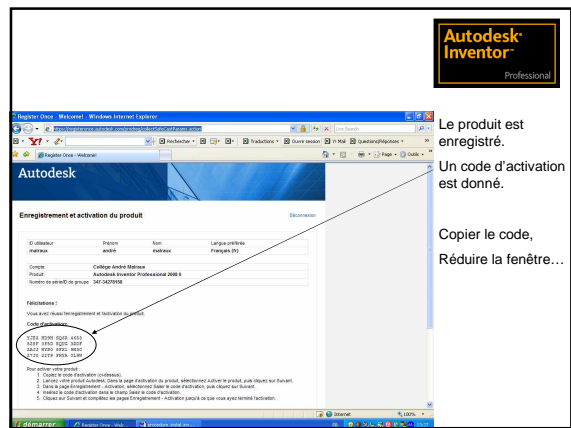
Autodesk Inventor Professional

Register Once - Welcome! - Windows Internet Explorer

Register Once - Welcome!

Autodesk

Enregistrement et activation du produit

Déconnexion

| ID utilisateur | Prénom | Nom | Langue préférée |
|---|---|---|---|
| matraux | andré | matraux | Français (fr) |

Compte: Collège André Matraux
Produit: Autodesk Inventor Professional 2008 9
Numéro de série/ID de groupe: 347-34275958

Félicitations !

Vous avez réussi l'enregistrement et l'activation du produit.

Code d'activation:

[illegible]

Pour activer votre produit :
1. Copiez le code d'activation (ci-dessus).
2. Lancez votre produit Autodesk. Dans la page d'activation du produit, sélectionnez Activer le produit, puis cliquez sur Suivant.
3. Dans la page Enregistrement - Activation, sélectionnez Saisir le code d'activation, puis cliquez sur Suivant.
4. Insérez le code d'activation dans le champ Saisir le code d'activation.
5. Cliquez sur Suivant et complétez les pages Enregistrement - Activation jusqu'à ce que vous ayez terminé l'activation.

démarrer

Internet

100%

Le produit est enregistré.

Un code d'activation est donné.

Copier le code,

Réduire la fenêtre…